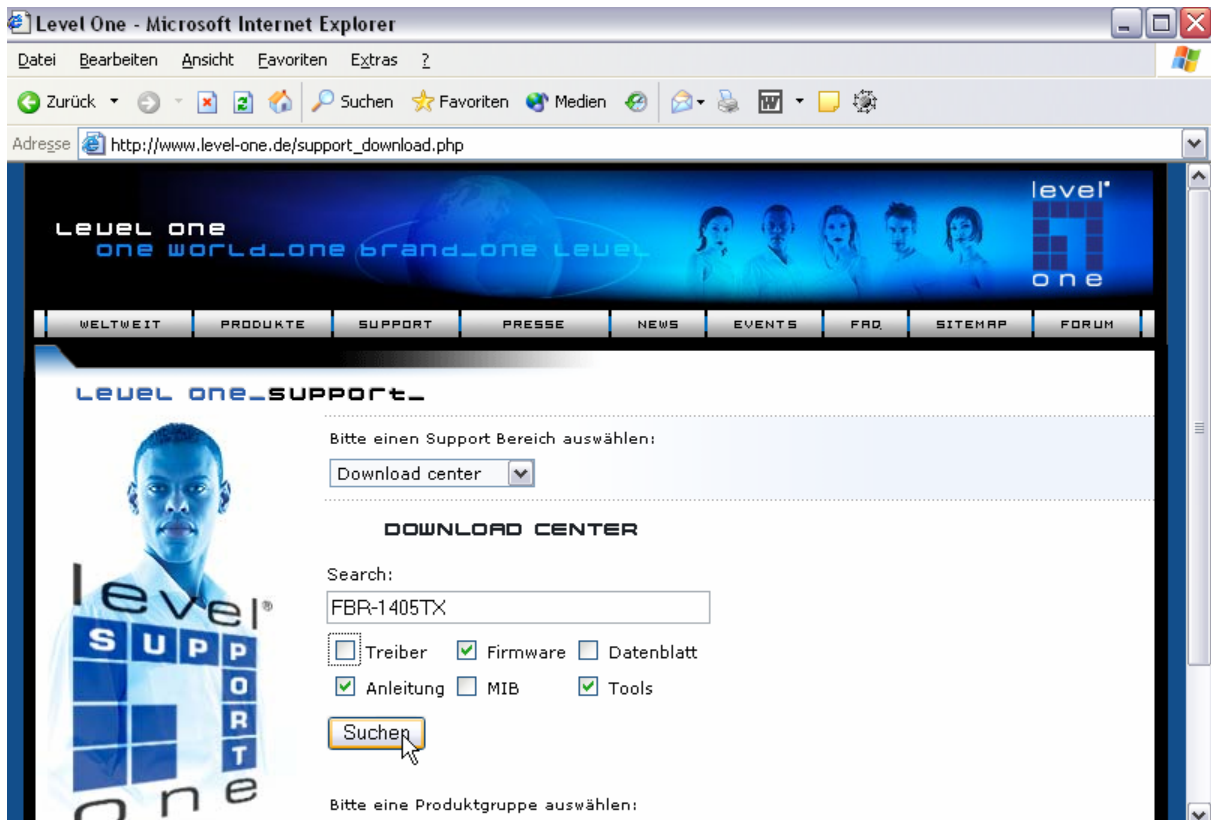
Level One - Microsoft Internet Explorer

Datei Bearbeiten Ansicht Favoriten Extras ?

Zurück Suchen Favoriten Medien

Adresse http://www.level-one.de/support_download.php

LEVEL ONE
ONE WORLD_ONE BRAND_ONE LEVEL

level one

WELTWEIT PRODUKTE SUPPORT PRESSE NEWS EVENTS FAQ SITEMAP FORUM

LEVEL ONE_SUPPORT_

Bitte einen Support Bereich auswählen:

Download center

DOWNLOAD CENTER

Search:

FBR-1405TX

Treiber Firmware Datenblatt

Anleitung MIB Tools

Suchen

level® SUPPORT one

Bitte eine Produktgruppe auswählen: